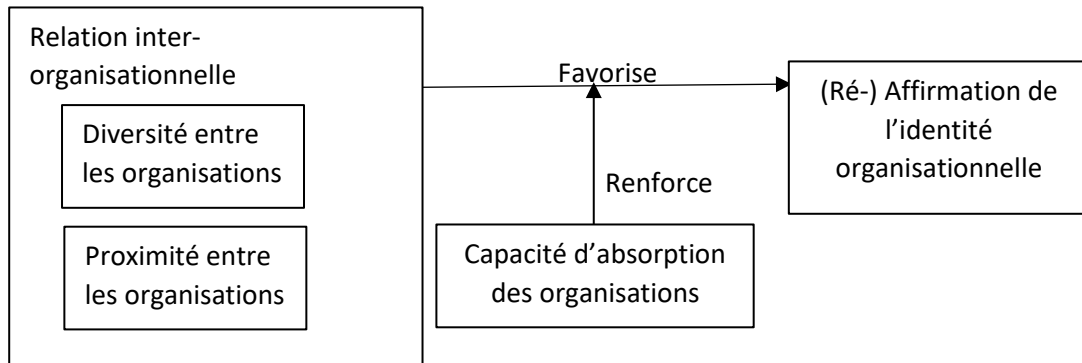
Relation inter-organisationnelle

Diversité entre les organisations

Proximité entre les organisations

Favorise

Renforce

Capacité d’absorption des organisations

(Ré-) Affirmation de l’identité organisationnelle